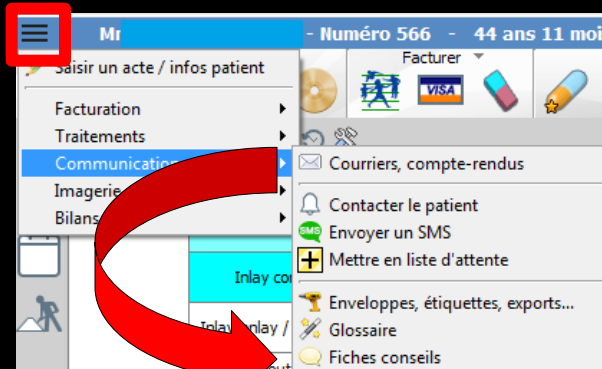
Mr - Numéro 566 - 44 ans 11 moi

Facturer

VISA

Saisir un acte / infos patient

Facturation

Traitements

Communication

Imagerie

Bilans

Courriers, compte-rendus

Contacter le patient

SMS

Envoyer un SMS

Mettre en liste d'attente

Enveloppes, étiquettes, exports...

Glossaire

Fiches conseils

Inlay co

Inlay Inlay /